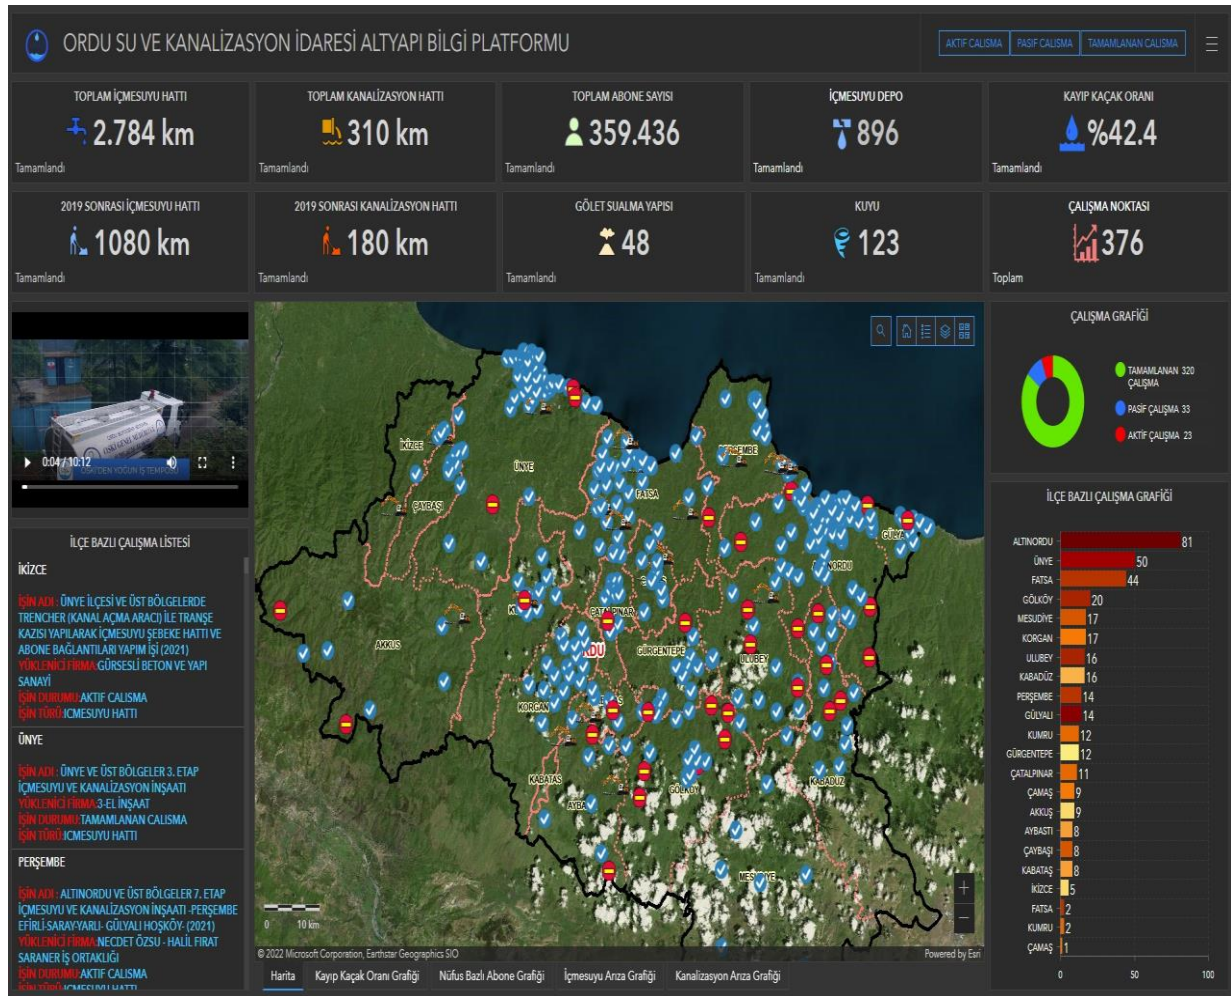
ORDU SU VE KANALİZASYON İDARESİ ALTYAPI BİLGİ PLATFORMU

AKTİF CALISMA | PASİF CALISMA | TAMAMLANAN CALISMA

TOPLAM İÇMESUYU HATTI
2.784 km
Tamamlandı

TOPLAM KANALİZASYON HATTI
310 km
Tamamlandı

TOPLAM ABONE SAYISI
359.436
Tamamlandı

İÇMESUYU DEPO
896
Tamamlandı

KAYIP KAÇAK ORANI
%42.4
Tamamlandı

2019 SONRASI İÇMESUYU HATTI
1080 km
Tamamlandı

2019 SONRASI KANALİZASYON HATTI
180 km
Tamamlandı

GÖLET SUALMA YAPISI
48
Tamamlandı

KUYU
123
Tamamlandı

ÇALIŞMA NOKTASI
376
Toplam

0:04 / 10:12

İLÇE BAZLI ÇALIŞMA LİSTESİ

İKİZCE

İŞİN ADI : ÜNYE İLÇESİ VE ÜST BÖLGELERDE TRENCHER (KANAL AÇMA ARACI) İLE TRANŞE KAZISI YAPILARAK İÇMESUYU ŞEBEKE HATTI VE ABONE BAĞLANTILARI YAPIM İŞİ (2021)
YÜKLENİCİ FİRMA:GÜRSESLİ BETON VE YAPI SANAYİ
İŞİN DURUMU:AKTIF CALISMA
İŞİN TÜRÜ:ICMESUYU HATTI

ÜNYE

İŞİN ADI : ÜNYE VE ÜST BÖLGELER 3. ETAP İÇMESUYU VE KANALİZASYON İNŞAATI
YÜKLENİCİ FİRMA:3-EL İNŞAAT
İŞİN DURUMU:TAMAMLANAN CALISMA
İŞİN TÜRÜ:ICMESUYU HATTI

PERŞEMBE

İŞİN ADI : ALTINORDU VE ÜST BÖLGELER 7. ETAP İÇMESUYU VE KANALİZASYON İNŞAATI -PERŞEMBE EFİRLİ-SARAY-YARLI- GÜLYALI HOŞKÖY- (2021)
YÜKLENİCİ FİRMA:NECDET ÖZSU - HALİL FIRAT SARANER İŞ ORTAKLIĞI
İŞİN DURUMU:AKTIF CALISMA
İŞİN TÜRÜ:ICMESUYU HATTI

İKİZCE
ÇAYBAŞI
ÜNYE
FATSA
PERŞEMBE
GÜLYALI
ALTINORDU
AKKUŞ
ÇATALPINAR
GÜRGENTEPE
ULUBEY
KORGAN
KABATAŞ
AYBASTI
GÖLKÖY
KABADÜZ
MESUDİYE
0 10 km
© 2022 Microsoft Corporation, Earthstar Geographics SIO
Powered by Esri

Harita | Kayıp Kaçak Oranı Grafiği | Nüfus Bazlı Abone Grafiği | İçmesuyu Arıza Grafiği | Kanalizasyon Arıza Grafiği

ÇALIŞMA GRAFİĞİ
TAMAMLANAN ÇALIŞMA 320
PASİF ÇALIŞMA 33
AKTİF ÇALIŞMA 23

İLÇE BAZLI ÇALIŞMA GRAFİĞİ

| İlçe | Değer |
|---|---|
| ALTINORDU | 81 |
| ÜNYE | 50 |
| FATSA | 44 |
| GÖLKÖY | 20 |
| MESUDİYE | 17 |
| KORGAN | 17 |
| ULUBEY | 16 |
| KABADÜZ | 16 |
| PERŞEMBE | 14 |
| GÜLYALI | 14 |
| KUMRU | 12 |
| GÜRGENTEPE | 12 |
| ÇATALPINAR | 11 |
| ÇAMAŞ | 9 |
| AKKUŞ | 9 |
| AYBASTI | 8 |
| ÇAYBAŞI | 8 |
| KABATAŞ | 8 |
| İKİZCE | 5 |
| FATSA | 2 |
| KUMRU | 2 |
| ÇAMAŞ | 1 |

0 50 100